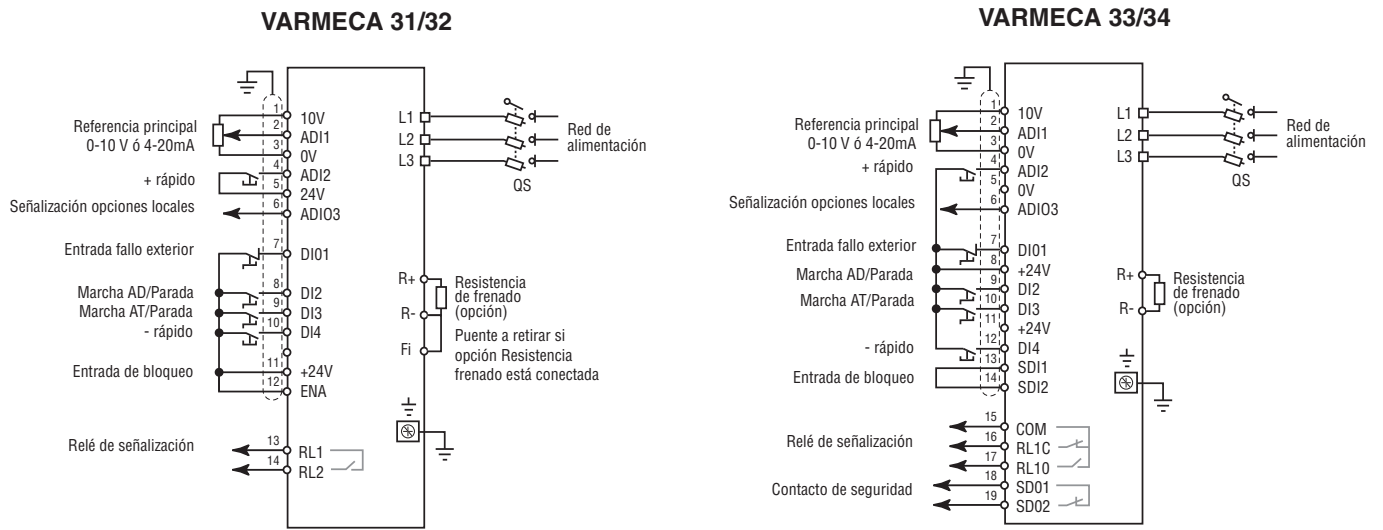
VARMECA 31/32

Referencia principal 0-10 V ó 4-20mA

+ rápido

Señalización opciones locales

Entrada fallo exterior

Marcha AD/Parada
Marcha AT/Parada
- rápido

Entrada de bloqueo

Relé de señalización

1 10V
2 ADI1
3 0V
4 ADI2
5 24V
6 ADIO3
7 DI01
8
9 DI2
10 DI3
DI4
11 +24V
12 ENA
13 RL1
14 RL2

L1
L2
L3

Red de alimentación

QS

R+
R-
Fi

Resistencia de frenado (opción)

Puente a retirar si opción Resistencia frenado está conectada

VARMECA 33/34

Referencia principal 0-10 V ó 4-20mA
+ rápido

Señalización opciones locales

Entrada fallo exterior
Marcha AD/Parada
Marcha AT/Parada

- rápido
Entrada de bloqueo

Relé de señalización

Contacto de seguridad

1 10V
2 ADI1
3 0V
4 ADI2
5 0V
6 ADIO3
7 DI01
8 +24V
9 DI2
10 DI3
11 +24V
12 DI4
13
14 SDI1
SDI2
15 COM
16 RL1C
17 RL10
18 SD01
19 SD02

L1
L2
L3

Red de alimentación

QS

R+
R-

Resistencia de frenado (opción)